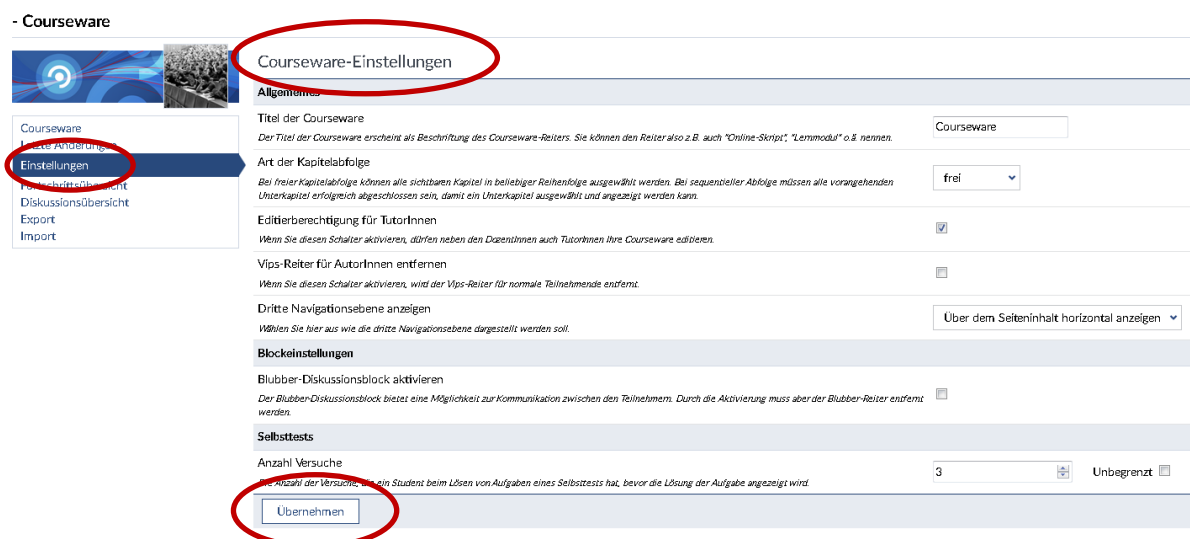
- Courseware

Courseware
L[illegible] Änderungen
Einstellungen
F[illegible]schrittsübersicht
Diskussionsübersicht
Export
Import

Courseware-Einstellungen

Allgemeines

Titel der Courseware
Der Titel der Courseware erscheint als Beschriftung des Courseware-Reiters. Sie können den Reiter also z.B. auch "Online-Skript", "Lernmodul" o.ä. nennen.
Courseware

Art der Kapitelabfolge
Bei freier Kapitelabfolge können alle sichtbaren Kapitel in beliebiger Reihenfolge ausgewählt werden. Bei sequentieller Abfolge müssen alle vorangehenden Unterkapitel erfolgreich abgeschlossen sein, damit ein Unterkapitel ausgewählt und angezeigt werden kann.
frei

Editierberechtigung für TutorInnen
Wenn Sie diesen Schalter aktivieren, dürfen neben den DozentInnen auch TutorInnen ihre Courseware editieren.

Vips-Reiter für AutorInnen entfernen
Wenn Sie diesen Schalter aktivieren, wird der Vips-Reiter für normale Teilnehmende entfernt.

Dritte Navigationsebene anzeigen
Wählen Sie hier aus wie die dritte Navigationsebene dargestellt werden soll.
Über dem Seiteninhalt horizontal anzeigen

Blockeinstellungen

Blubber-Diskussionsblock aktivieren
Der Blubber-Diskussionsblock bietet eine Möglichkeit zur Kommunikation zwischen den Teilnehmern. Durch die Aktivierung muss aber der Blubber-Reiter entfernt werden.

Selbsttests

Anzahl Versuche
Die Anzahl der Versuche, die ein Student beim Lösen von Aufgaben eines Selbsttests hat, bevor die Lösung der Aufgabe angezeigt wird.
3
Unbegrenzt

Übernehmen